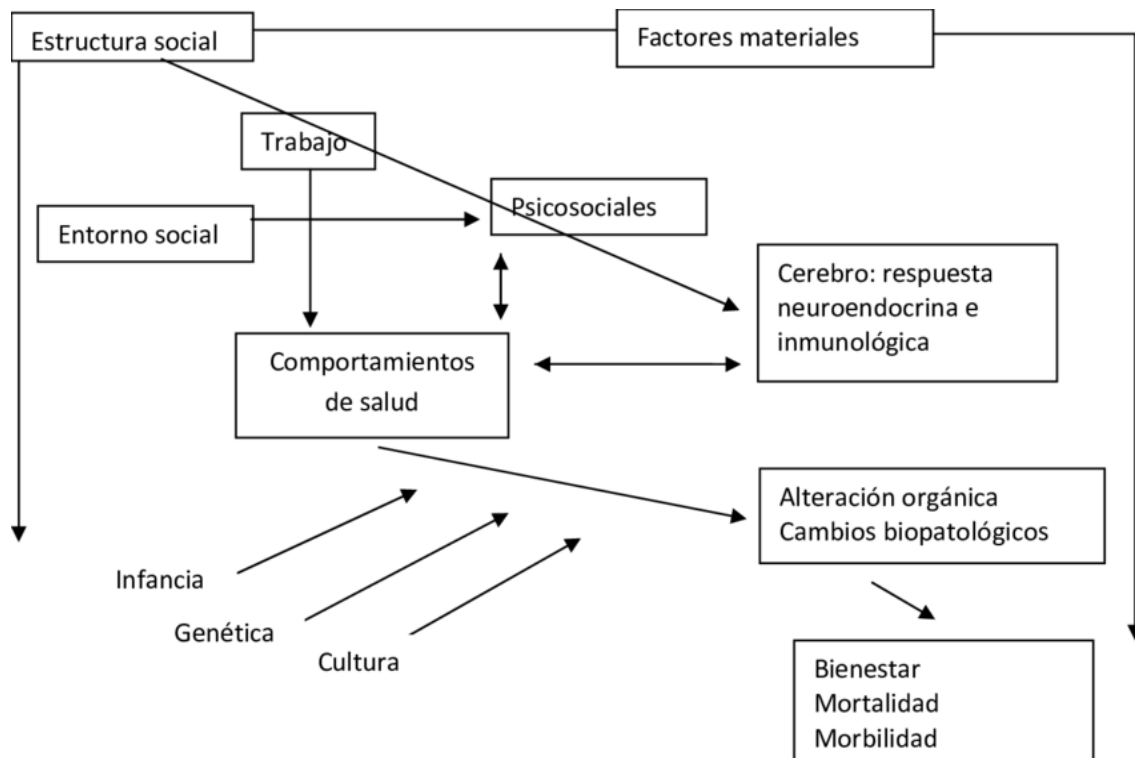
Estructura social

Factores materiales

Trabajo

Psicosociales

Entorno social

Cerebro: respuesta neuroendocrina e inmunológica

Comportamientos de salud

Alteración orgánica
Cambios biopatológicos

Infancia

Genética

Cultura

Bienestar
Mortalidad
Morbilidad